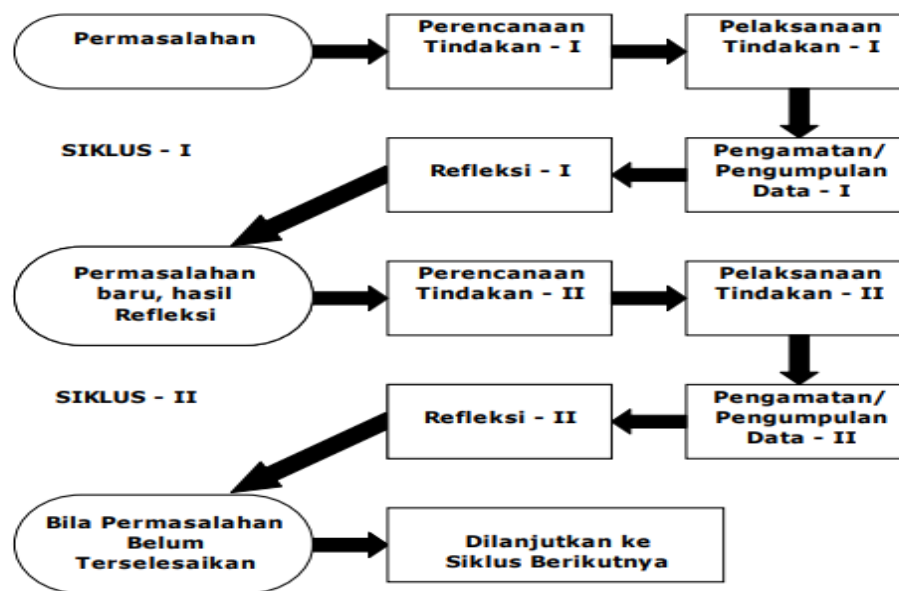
Permasalahan

Perencanaan Tindakan - I

Pelaksanaan Tindakan - I

SIKLUS - I

Refleksi - I

Pengamatan/ Pengumpulan Data - I

Permasalahan baru, hasil Refleksi

Perencanaan Tindakan - II

Pelaksanaan Tindakan - II

SIKLUS - II

Refleksi - II

Pengamatan/ Pengumpulan Data - II

Bila Permasalahan Belum Terselesaikan

Dilanjutkan ke Siklus Berikutnya